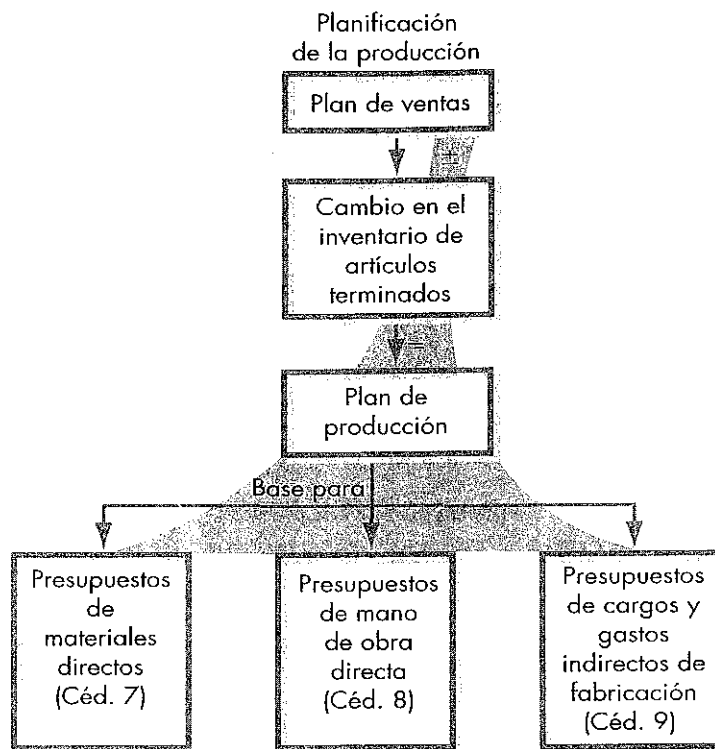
Planificación de la producción

Plan de ventas

±

Cambio en el inventario de artículos terminados

=

Plan de producción

Base para

Presupuestos de materiales directos (Céd. 7)

Presupuestos de mano de obra directa (Céd. 8)

Presupuestos de cargos y gastos indirectos de fabricación (Céd. 9)